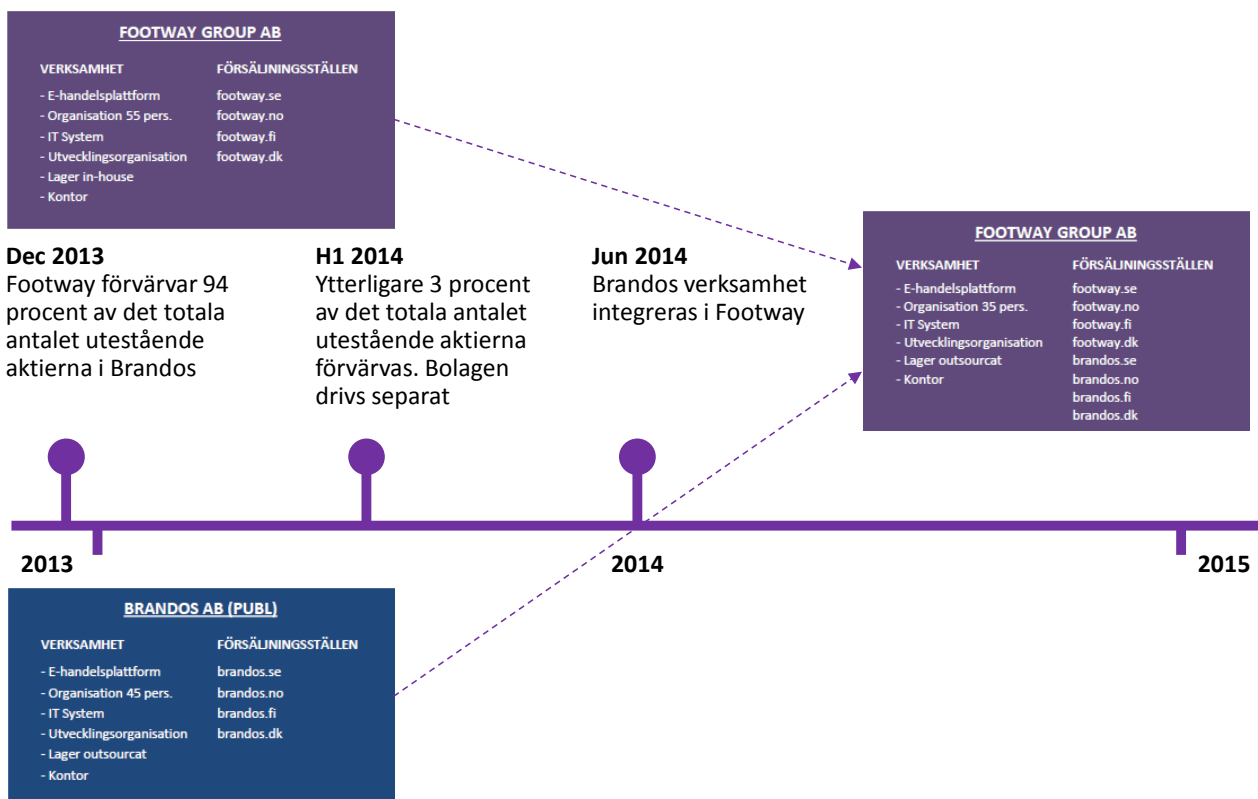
FOOTWAY GROUP AB

| VERKSAMHET | FÖRSÄLJNINGSSTÄLLEN |
|---|---|
| - E-handelsplattform | footway.se |
| - Organisation 55 pers. | footway.no |
| - IT System | footway.fi |
| - Utvecklingsorganisation | footway.dk |
| - Lager in-house | |
| - Kontor | |

Dec 2013
Footway förvärvar 94 procent av det totala antalet utestående aktierna i Brandos

H1 2014
Ytterligare 3 procent av det totala antalet utestående aktierna förvärvas. Bolagen drivs separat

Jun 2014
Brandos verksamhet integreras i Footway

FOOTWAY GROUP AB

| VERKSAMHET | FÖRSÄLJNINGSSTÄLLEN |
|---|---|
| - E-handelsplattform | footway.se |
| - Organisation 35 pers. | footway.no |
| - IT System | footway.fi |
| - Utvecklingsorganisation | footway.dk |
| - Lager outsourcat | brandos.se |
| - Kontor | brandos.no |
| | brandos.fi |
| | brandos.dk |

2013

2014

2015

BRANDOS AB (PUBL)

| VERKSAMHET | FÖRSÄLJNINGSSTÄLLEN |
|---|---|
| - E-handelsplattform | brandos.se |
| - Organisation 45 pers. | brandos.no |
| - IT System | brandos.fi |
| - Utvecklingsorganisation | brandos.dk |
| - Lager outsourcat | |
| - Kontor | |